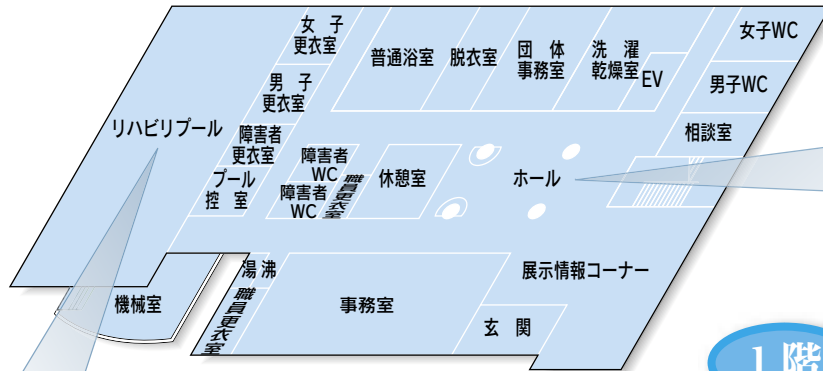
女子更衣室

普通浴室

脱衣室

団体事務室

洗濯乾燥室

EV

女子WC

男子更衣室

男子WC

リハビリプール

障害者更衣室

相談室

障害者WC

職員更衣室

休憩室

ホール

プール控室

障害者WC

湯沸

展示情報コーナー

機械室

職員更衣室

事務室

玄関

1階